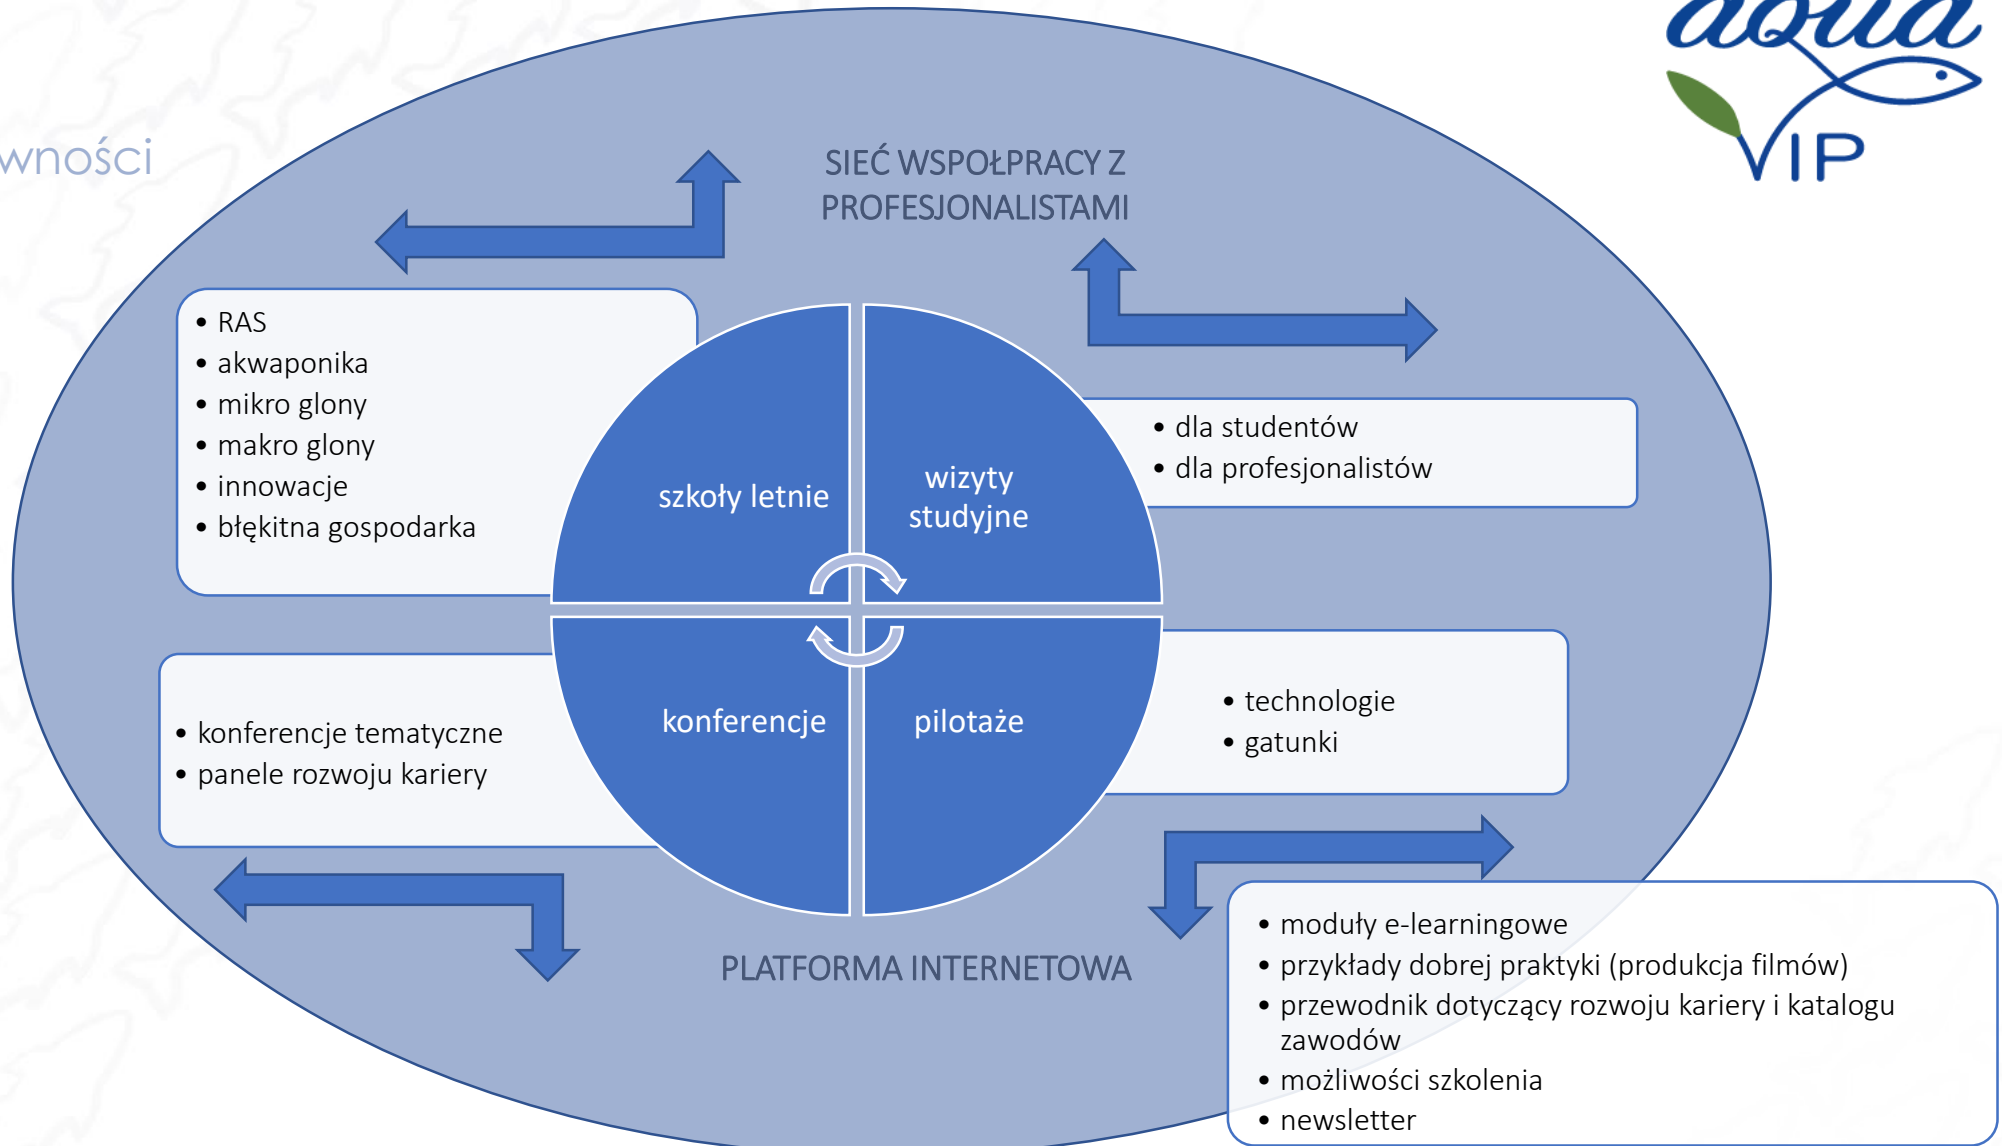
wności

aqua VIP

SIEĆ WSPOŁPRACY Z PROFESJONALISTAMI

- RAS
- akwaponika
- mikro glony
- makro glony
- innowacje
- błękitna gospodarka

szkoły letnie

wizyty studyjne

- dla studentów
- dla profesjonalistów

konferencje

pilotaże

- konferencje tematyczne
- panele rozwoju kariery

- technologie
- gatunki

PLATFORMA INTERNETOWA

- moduły e-learningowe
- przykłady dobrej praktyki (produkcja filmów)
- przewodnik dotyczący rozwoju kariery i katalogu zawodów
- możliwości szkolenia
- newsletter